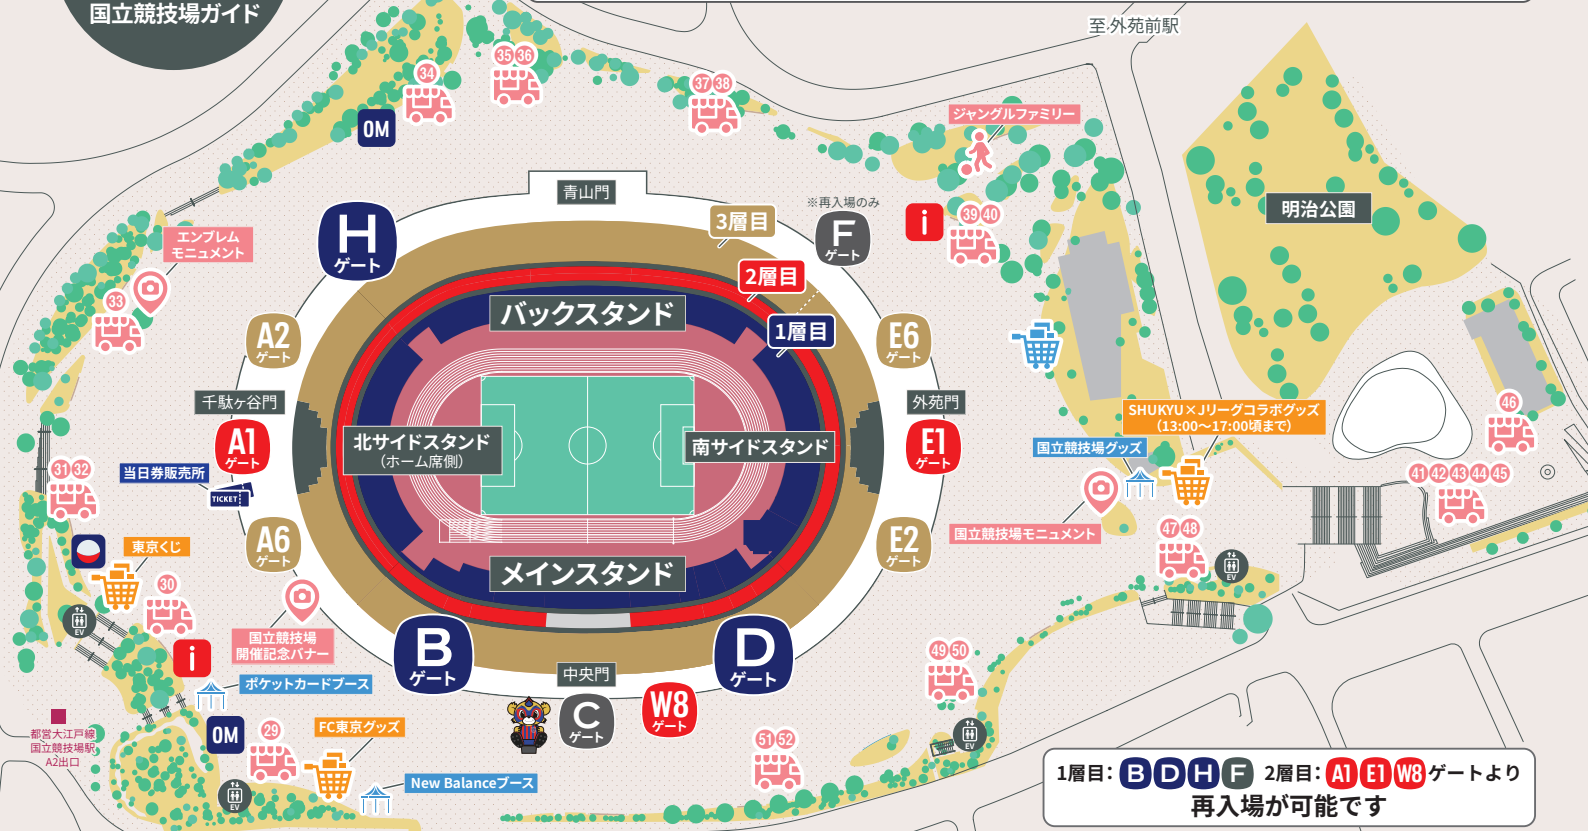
国立競技場ガイド

至 外苑前駅

OM

34

35 36

37 38

ジャングルファミリー

39 40

i

明治公園

青山門

3層目

※再入場のみ

F ゲート

H ゲート

2層目

バックスタンド

1層目

エンブレム モニュメント

33

A2 ゲート

E6 ゲート

千駄ケ谷門

外苑門

A1 ゲート

北サイドスタンド (ホーム席側)

南サイドスタンド

E1 ゲート

SHUKYU×Jリーグコラボグッズ (13:00〜17:00頃まで)

46

国立競技場グッズ

31 32

当日券販売所

TICKET

41 42 43 44 45

A6 ゲート

E2 ゲート

国立競技場モニュメント

東京くじ

47 48

EV

30

メインスタンド

EV

国立競技場 開催記念バナー

i

B ゲート

D ゲート

中央門

49 50

ポケットカードブース

W8 ゲート

C ゲート

都営大江戸線 国立競技場駅 A2出口

OM

29

FC東京グッズ

EV

51 52

EV

New Balanceブース

1層目: B D H F 2層目: A1 E1 W8 ゲートより
再入場が可能です